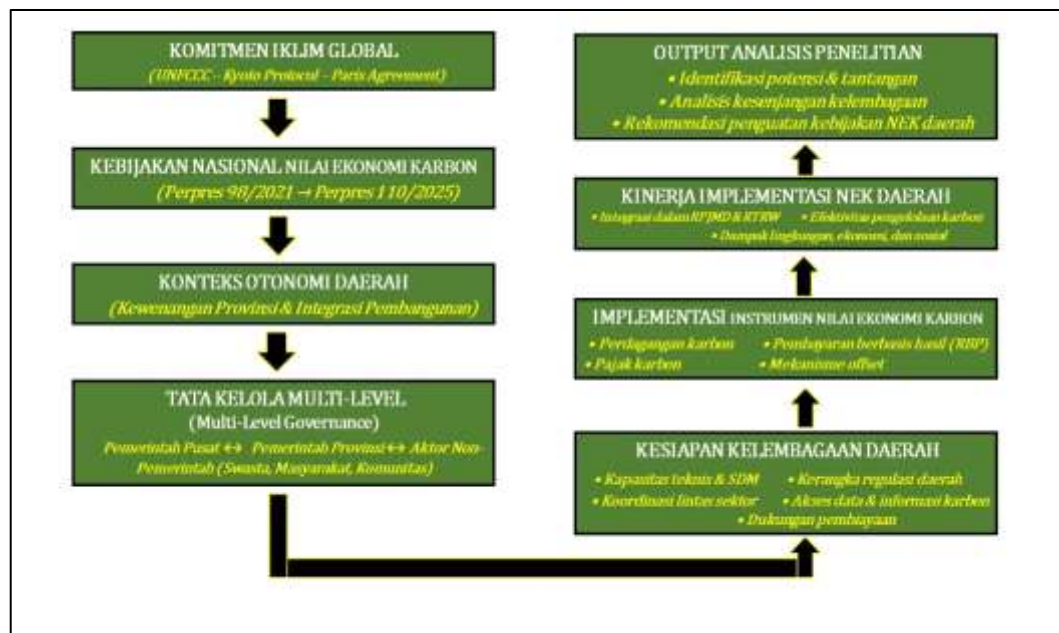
KOMITMEN IKLIM GLOBAL
(UNFCCC – Kyoto Protocol – Paris Agreement)

KEBIJAKAN NASIONAL NILAI EKONOMI KARBON
(Perpres 98/2021 → Perpres 110/2025)

KONTEKS OTONOMI DAERAH
(Kewenangan Provinsi & Integrasi Pembangunan)

TATA KELOLA MULTI-LEVEL
(Multi-Level Governance)
Pemerintah Pusat ↔ Pemerintah Provinsi ↔ Aktor Non-Pemerintah (Swasta, Masyarakat, Komunitas)

KESIAPAN KELEMBAGAAN DAERAH
• Kapasitas teknis & SDM • Kerangka regulasi daerah
• Koordinasi lintas sektor • Akses data & informasi karbon
• Dukungan pembiayaan

IMPLEMENTASI INSTRUMEN NILAI EKONOMI KARBON
• Perdagangan karbon • Pembayaran berbasis hasil (RBP)
• Pajak karbon • Mekanisme offset

KINERJA IMPLEMENTASI NEK DAERAH
• Integrasi dalam RPJMD & RTRW • Efektivitas pengelolaan karbon
• Dampak lingkungan, ekonomi, dan sosial

OUTPUT ANALISIS PENELITIAN
• Identifikasi potensi & tantangan
• Analisis kesenjangan kelembagaan
• Rekomendasi penguatan kebijakan NEK daerah